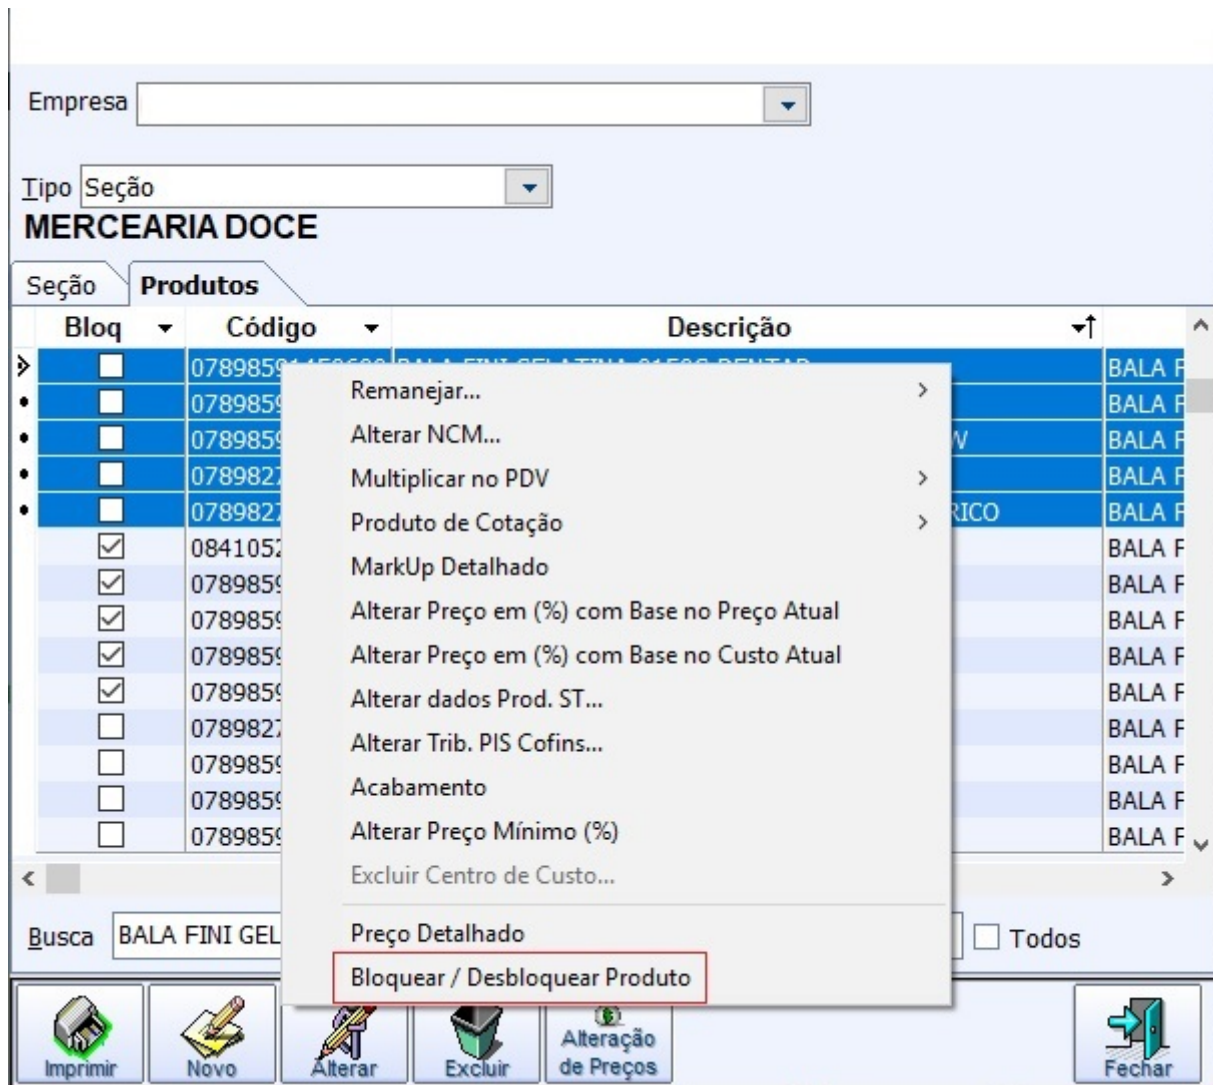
Empresa

Tipo Seção

MERCEARIA DOCE

Seção | Produtos

| Bloq | Código | Descrição | |
|---|---|---|---|
| | 0789859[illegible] | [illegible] | BALA F |
| | 0789859 | | BALA F |
| | 0789859 | W | BALA F |
| | 078982 | | BALA F |
| | 078982 | RICO | BALA F |
| ☑ | 0841052 | | BALA F |
| ☑ | 0789859 | | BALA F |
| ☑ | 0789859 | | BALA F |
| ☑ | 0789859 | | BALA F |
| ☑ | 0789859 | | BALA F |
| | 078982 | | BALA F |
| | 0789859 | | BALA F |
| | 0789859 | | BALA F |
| | 0789859 | | BALA F |

Remanejar...
Alterar NCM...
Multiplicar no PDV
Produto de Cotação
MarkUp Detalhado
Alterar Preço em (%) com Base no Preço Atual
Alterar Preço em (%) com Base no Custo Atual
Alterar dados Prod. ST...
Alterar Trib. PIS Cofins...
Acabamento
Alterar Preço Mínimo (%)
Excluir Centro de Custo...
Preço Detalhado
Bloquear / Desbloquear Produto

Busca BALA FINI GEL

Todos

Imprimir Novo Alterar Excluir Alteração de Preços Fechar